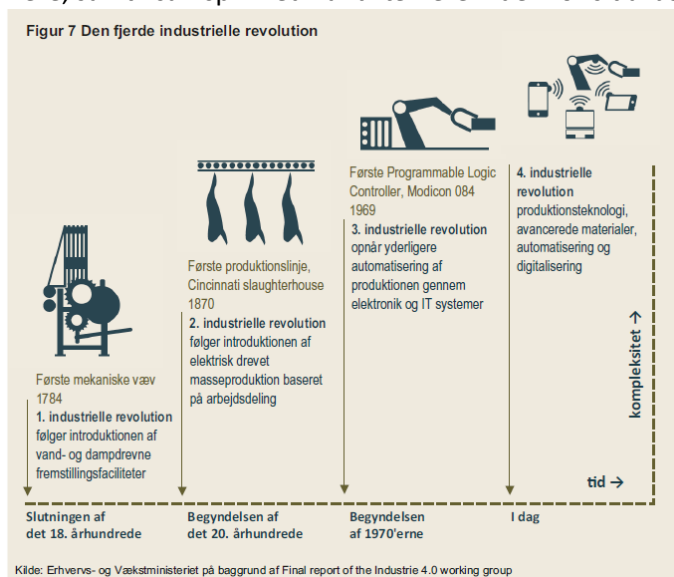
Figur 7 Den fjerde industrielle revolution

Første mekaniske væv
1784
1. industrielle revolution følger introduktionen af vand- og dampdrevne fremstillingsfaciliteter

Første produktionslinje, Cincinnati slaughterhouse
1870
2. industrielle revolution følger introduktionen af elektrisk drevet masseproduktion baseret på arbejdsdeling

Første Programmable Logic Controller, Modicon 084
1969
3. industrielle revolution opnår yderligere automatisering af produktionen gennem elektronik og IT systemer

4. industrielle revolution produktionsteknologi, avancerede materialer, automatisering og digitalisering

kompleksitet →

tid →

Slutningen af det 18. århundrede

Begyndelsen af det 20. århundrede

Begyndelsen af 1970'erne

I dag

Kilde: Erhvervs- og Vækstministeriet på baggrund af Final report of the Industrie 4.0 working group